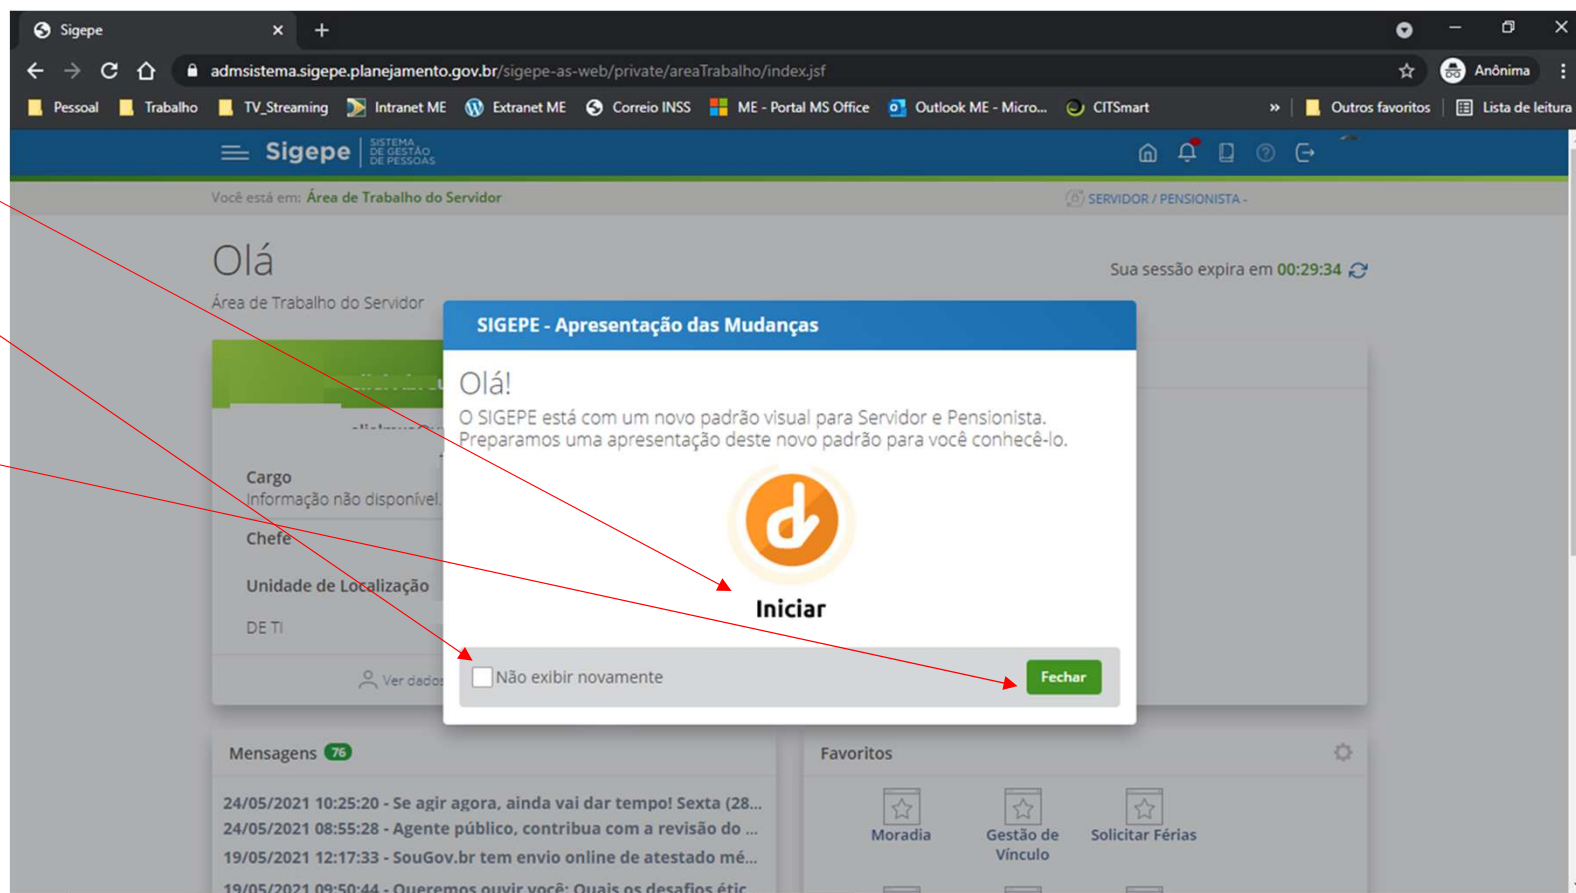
Sigepe
admsistema.sigepe.planejamento.gov.br/sigepe-as-web/private/areaTrabalho/index.jsf
Anônima
Pessoal Trabalho TV_Streaming Intranet ME Extranet ME Correio INSS ME - Portal MS Office Outlook ME - Micro... CITSmart » Outros favoritos Lista de leitura

Sigepe SISTEMA DE GESTÃO DE PESSOAS

Você está em: Área de Trabalho do Servidor
SERVIDOR / PENSIONISTA -

Olá
Área de Trabalho do Servidor
Sua sessão expira em 00:29:34

Cargo
Informação não disponível.
Chefe
Unidade de Localização
DE TI
Ver dados

SIGEPE - Apresentação das Mudanças
Olá!
O SIGEPE está com um novo padrão visual para Servidor e Pensionista.
Preparamos uma apresentação deste novo padrão para você conhecê-lo.
Iniciar
Não exibir novamente
Fechar

Mensagens 76
24/05/2021 10:25:20 - Se agir agora, ainda vai dar tempo! Sexta (28...
24/05/2021 08:55:28 - Agente público, contribua com a revisão do ...
19/05/2021 12:17:33 - SouGov.br tem envio online de atestado mé...
19/05/2021 09:50:44 - Queremos ouvir você: Quais os desafios étic

Favoritos
Moradia
Gestão de Vínculo
Solicitar Férias